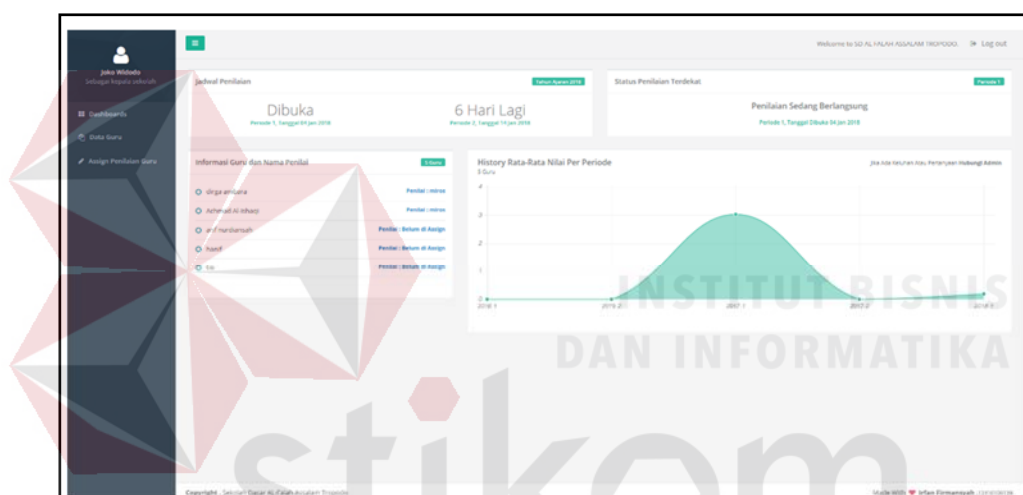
Joko Widodo
Sebagai kepala sekolah

Dashboards
Data Guru
Assign Penilaian Guru

Welcome to SD AL FALAH ASSALAM TROPODO. Log out

Jadwal Penilaian
Tahun Ajaran 2018

Dibuka
Periode 1, Tanggal 01 Jan 2018

6 Hari Lagi
Periode 2, Tanggal 14 Jan 2018

Status Penilaian Terdekat
Periode 1

Penilaian Sedang Berlangsung
Periode 1, Tanggal Dibuka 04 Jan 2018

Informasi Guru dan Nama Penilai
5 Guru

dirga andana — Penilai : mirza
Ashmad Al Idhaqi — Penilai : mirza
arif hardiansah — Penilai : Belum di Assign
hanif — Penilai : Belum di Assign
tia — Penilai : Belum di Assign

History Rata-Rata Nilai Per Periode
5 Guru
Jika Ada Keluhan Atau Pertanyaan Hubungi Admin

4
3
2
1
0
2016 1
2016 2
2017 1
2017 2
2018 1

INSTITUT BISNIS
DAN INFORMATIKA
stikom

Copyright . Sekolah Dasar Al-Falah Assalam Tropodo
Made With ♥ Irfan Firmansyah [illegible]